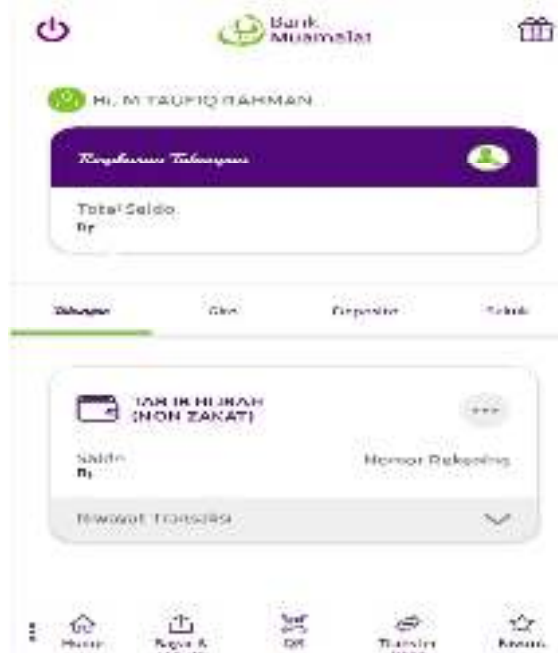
Bank Muamalat

Hi, M TAUFIQ RAHMAN

Ringkasan Tabungan

Total Saldo
Rp

Tabungan
Giro
Deposito
Sukuk

TAB iB HIJRAH (NON ZAKAT)

Saldo
Rp

Nomor Rekening

Riwayat Transaksi

Home
Bayar & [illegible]
QR
Transfer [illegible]
Favorit